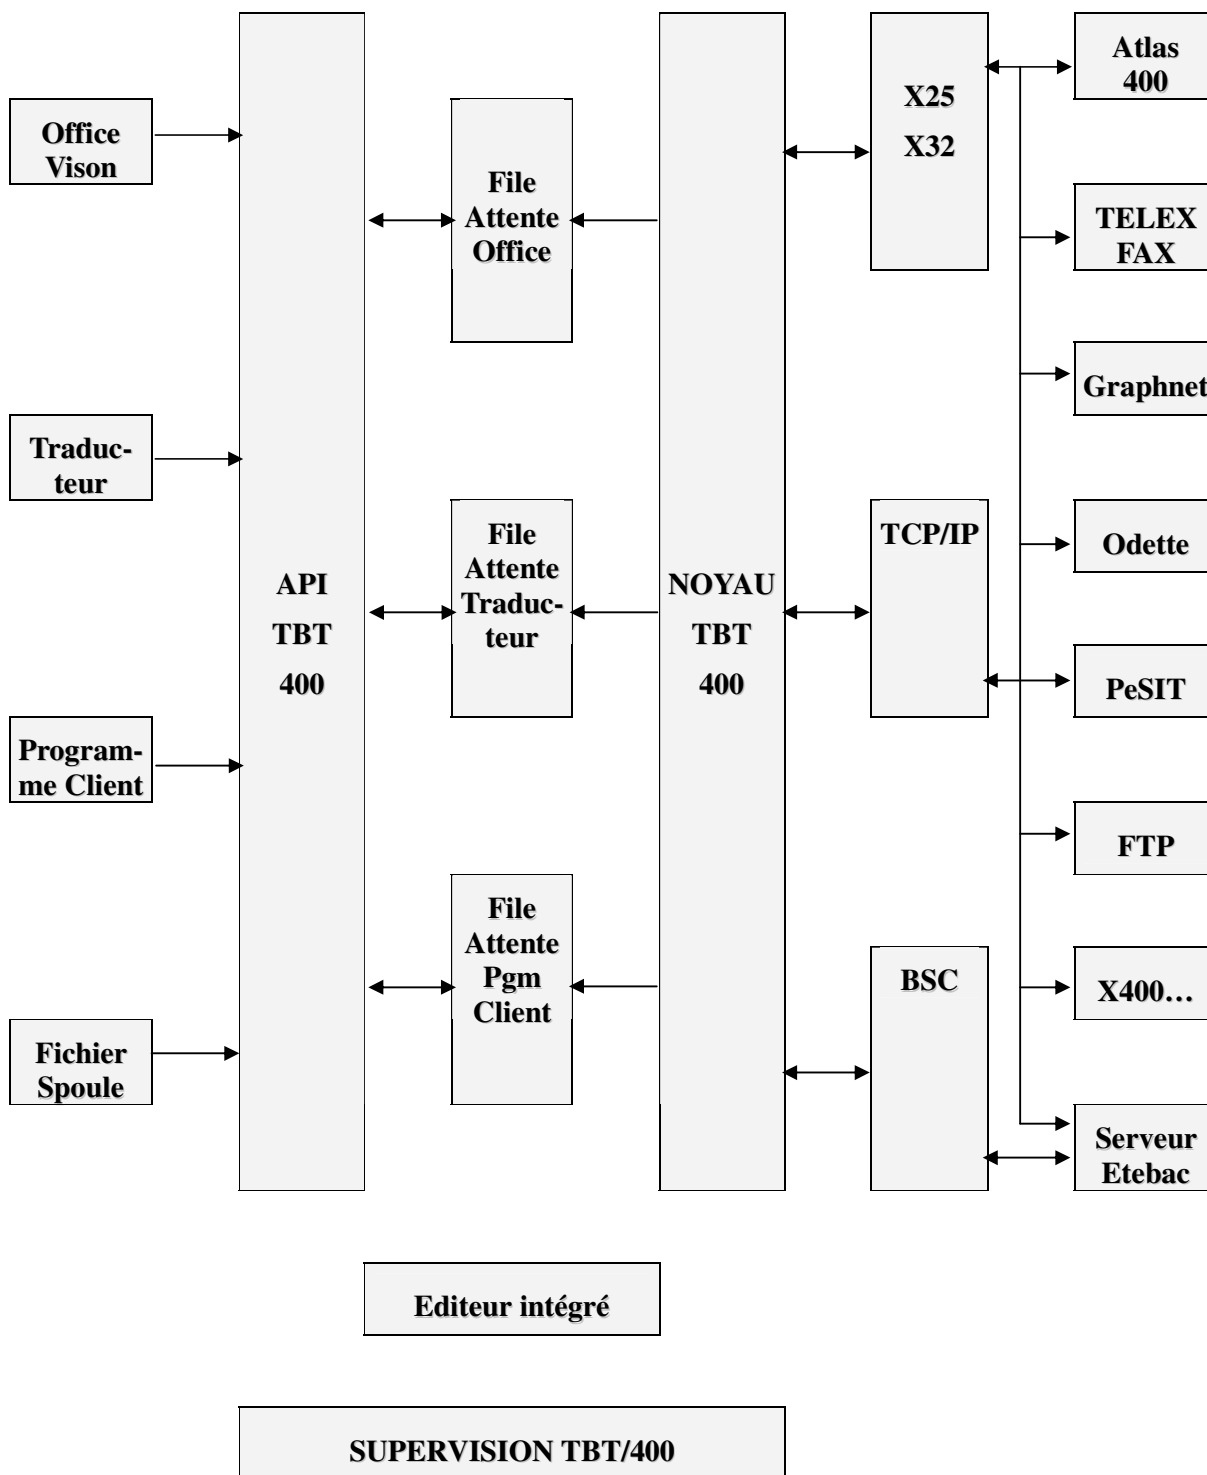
Office Vison

Traducteur

Programme Client

Fichier Spoule

API TBT 400

File Attente Office

File Attente Traducteur

File Attente Pgm Client

NOYAU TBT 400

X25 X32

TCP/IP

BSC

Atlas 400

TELEX FAX

Graphnet

Odette

PeSIT

FTP

X400…

Serveur Etebac

Editeur intégré

SUPERVISION TBT/400